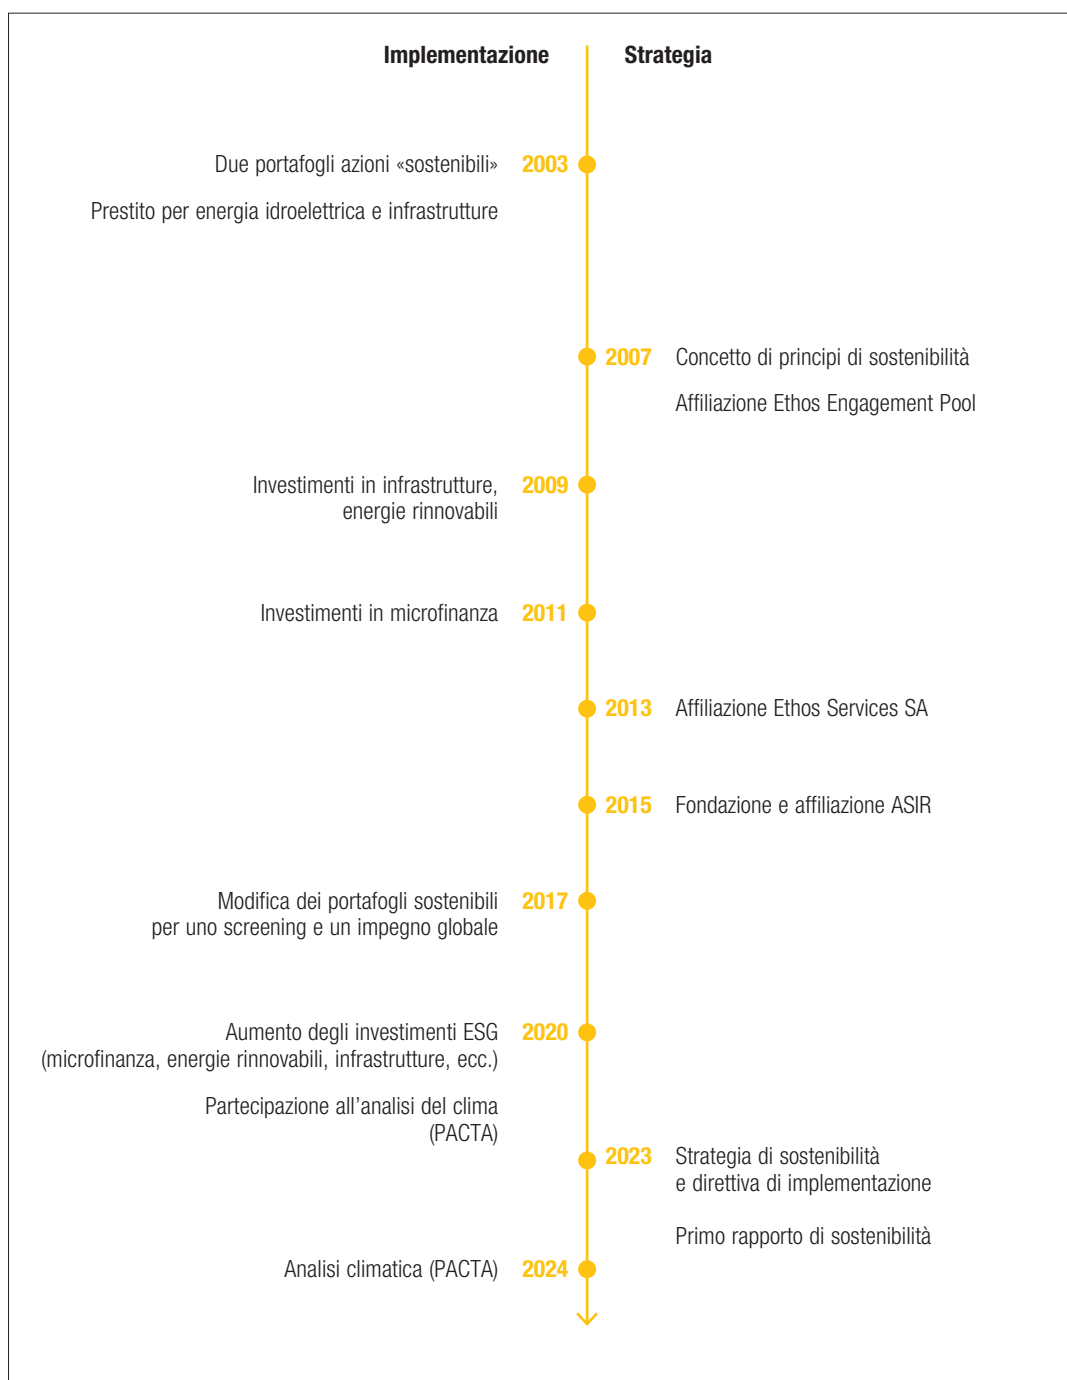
Implementazione

Strategia

Due portafogli azioni «sostenibili» 2003

Prestito per energia idroelettrica e infrastrutture

2007 Concetto di principi di sostenibilità

Affiliazione Ethos Engagement Pool

Investimenti in infrastrutture, energie rinnovabili 2009

Investimenti in microfinanza 2011

2013 Affiliazione Ethos Services SA

2015 Fondazione e affiliazione ASIR

Modifica dei portafogli sostenibili per uno screening e un impegno globale 2017

Aumento degli investimenti ESG (microfinanza, energie rinnovabili, infrastrutture, ecc.) 2020

Partecipazione all’analisi del clima (PACTA)

2023 Strategia di sostenibilità e direttiva di implementazione

Primo rapporto di sostenibilità

Analisi climatica (PACTA) 2024